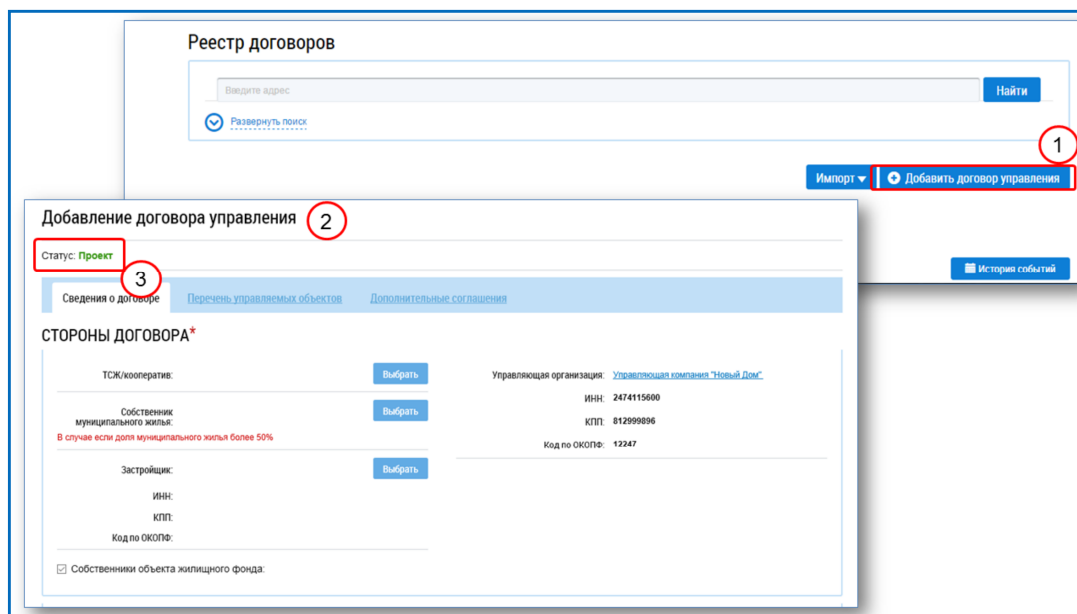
Реестр договоров

Введите адрес

Найти

Развернуть поиск

1

Импорт

Добавить договор управления

Добавление договора управления

2

Статус: Проект

3

История событий

Сведения о договоре

Перечень управляемых объектов

Дополнительные соглашения

СТОРОНЫ ДОГОВОРА*

ТСЖ/кооператив:

Выбрать

Собственник муниципального жилья:

Выбрать

В случае если доля муниципального жилья более 50%

Застройщик:

Выбрать

ИНН:

КПП:

Код по ОКОПФ:

Управляющая организация: Управляющая компания "Новый Дом"

ИНН: 2474115600

КПП: 812999896

Код по ОКОПФ: 12247

Собственники объекта жилищного фонда: